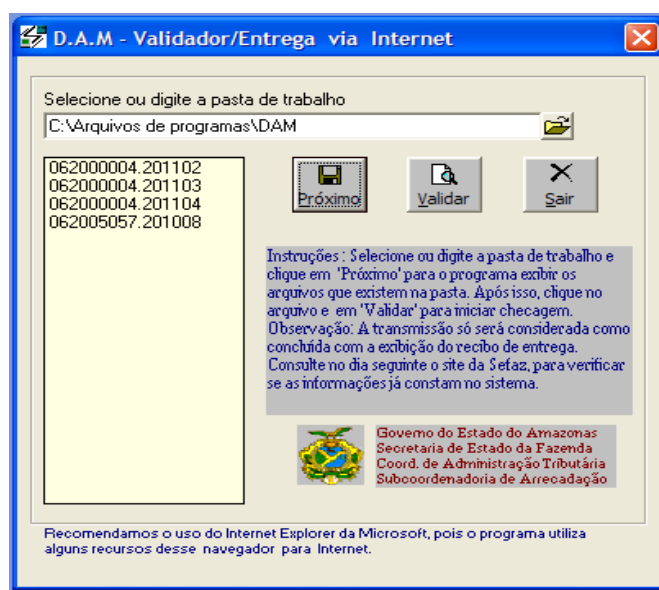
D.A.M - Validador/Entrega via Internet

Selecione ou digite a pasta de trabalho

C:\Arquivos de programas\DAM

062000004.201102
062000004.201103
062000004.201104
062005057.201008

Próximo

Validar

Sair

Instruções : Selecione ou digite a pasta de trabalho e clique em 'Próximo' para o programa exibir os arquivos que existem na pasta. Após isso, clique no arquivo e em 'Validar' para iniciar checagem.
Observação: A transmissão só será considerada como concluída com a exibição do recibo de entrega.
Consulte no dia seguinte o site da Sefaz, para verificar se as informações já constam no sistema.

Governo do Estado do Amazonas
Secretaria de Estado da Fazenda
Coord. de Administração Tributária
Subcoordenadoria de Arrecadação

Recomendamos o uso do Internet Explorer da Microsoft, pois o programa utiliza alguns recursos desse navegador para Internet.